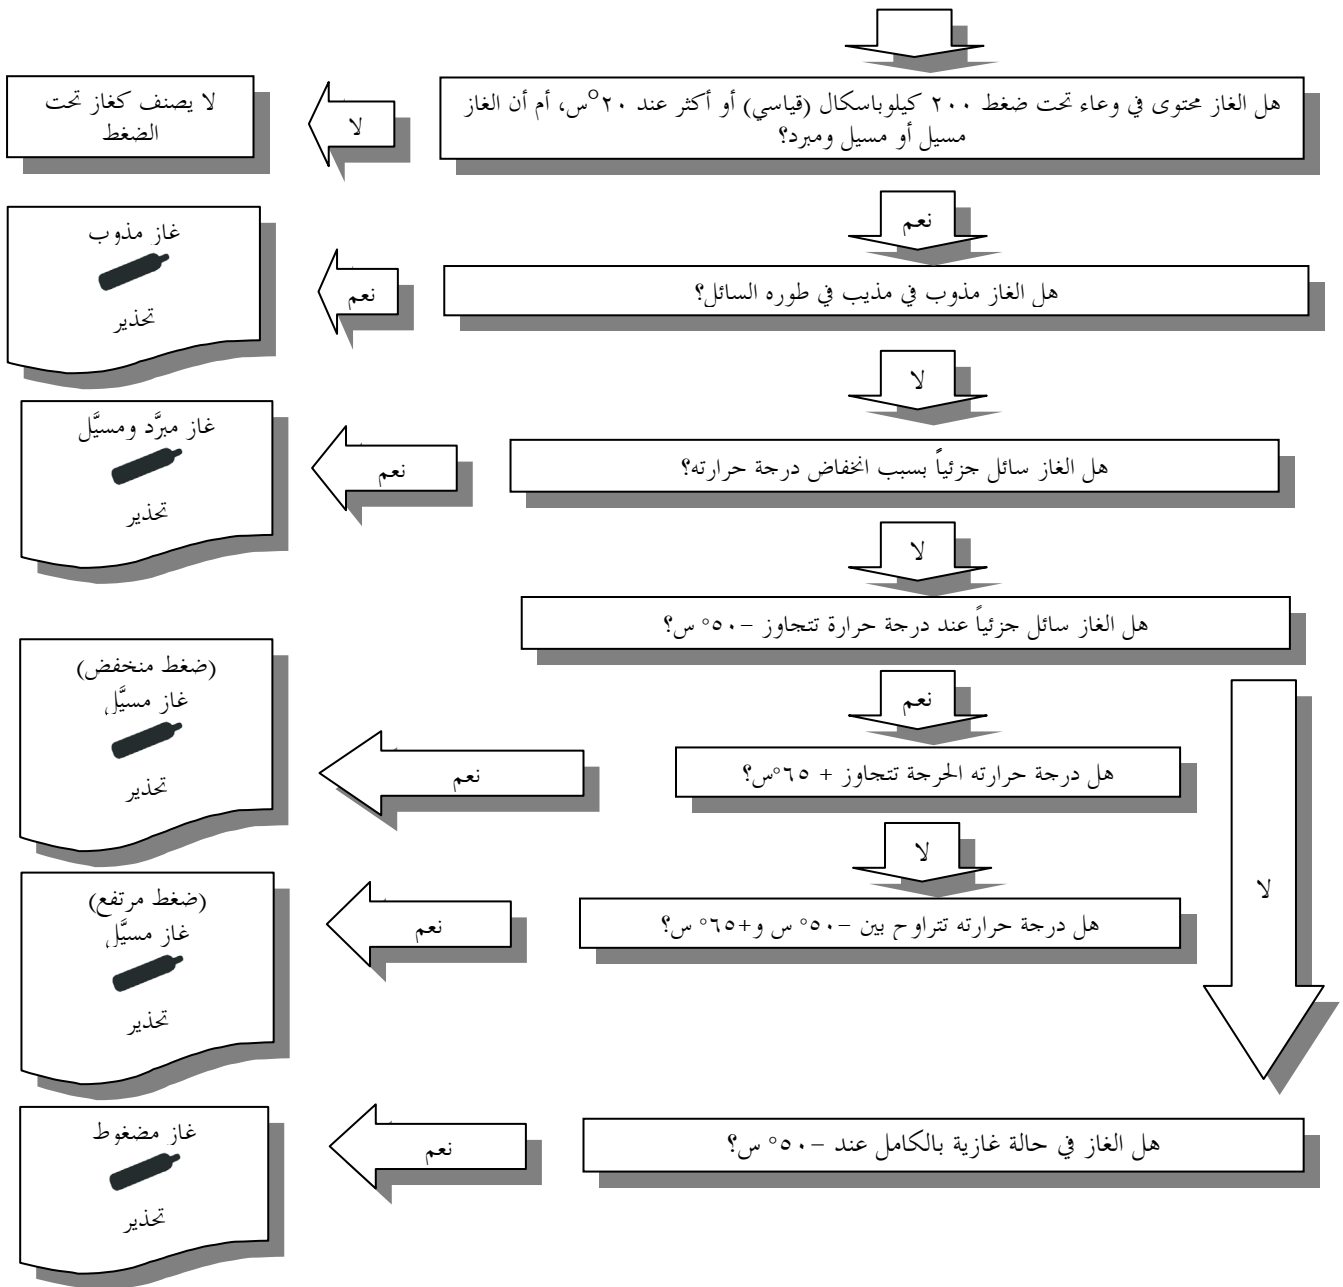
هل الغاز محتوى في وعاء تحت ضغط ٢٠٠ كيلوباسكال (قياسي) أو أكثر عند ٢٠°س، أم أن الغاز مسيل أو مسيل ومبرد؟

لا

لا يصنف كغاز تحت الضغط

نعم

هل الغاز مذوب في مذيب في طوره السائل؟

نعم

غاز مذوب

تحذير

لا

هل الغاز سائل جزئياً بسبب انخفاض درجة حرارته؟

نعم

غاز مبرَّد ومسيَّل

تحذير

لا

هل الغاز سائل جزئياً عند درجة حرارة تتجاوز -٥٠° س؟

نعم

هل درجة حرارته الحرجة تتجاوز + ٦٥°س؟

نعم

(ضغط منخفض)
غاز مسيَّل

تحذير

لا

هل درجة حرارته تتراوح بين -٥٠° س و+٦٥° س؟

نعم

(ضغط مرتفع)
غاز مسيَّل

تحذير

لا

هل الغاز في حالة غازية بالكامل عند -٥٠° س؟

نعم

غاز مضغوط

تحذير